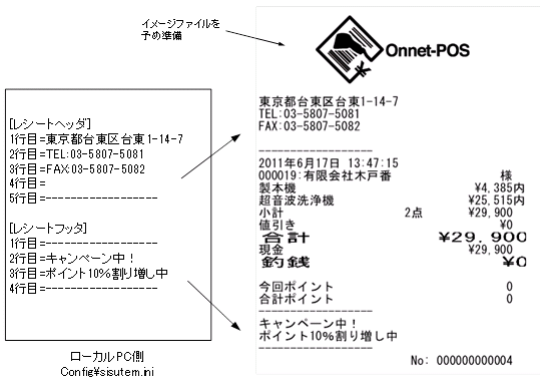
イメージファイルを
予め準備

[レシートヘッダ]
1行目=東京都台東区台東1-14-7
2行目=TEL:03-5807-5081
3行目=FAX:03-5807-5082
4行目=
5行目=--------------------

[レシートフッタ]
1行目=--------------------
2行目=キャンペーン中！
3行目=ポイント10%割り増し中
4行目=--------------------

ローカルPC側
Config¥sisutem.ini

Onnet-POS

東京都台東区台東1-14-7
TEL:03-5807-5081
FAX:03-5807-5082
--------------------
2011年6月17日 13:47:15
000019:有限会社木戸番 様
製本機 ¥4,385内
超音波洗浄機 ¥25,515内
小計 2点 ¥29,900
値引き ¥0
合計 ¥29,900
現金 ¥29,900
釣銭 ¥0

今回ポイント 0
合計ポイント 0
--------------------
キャンペーン中！
ポイント10%割り増し中
--------------------
No: 000000000004